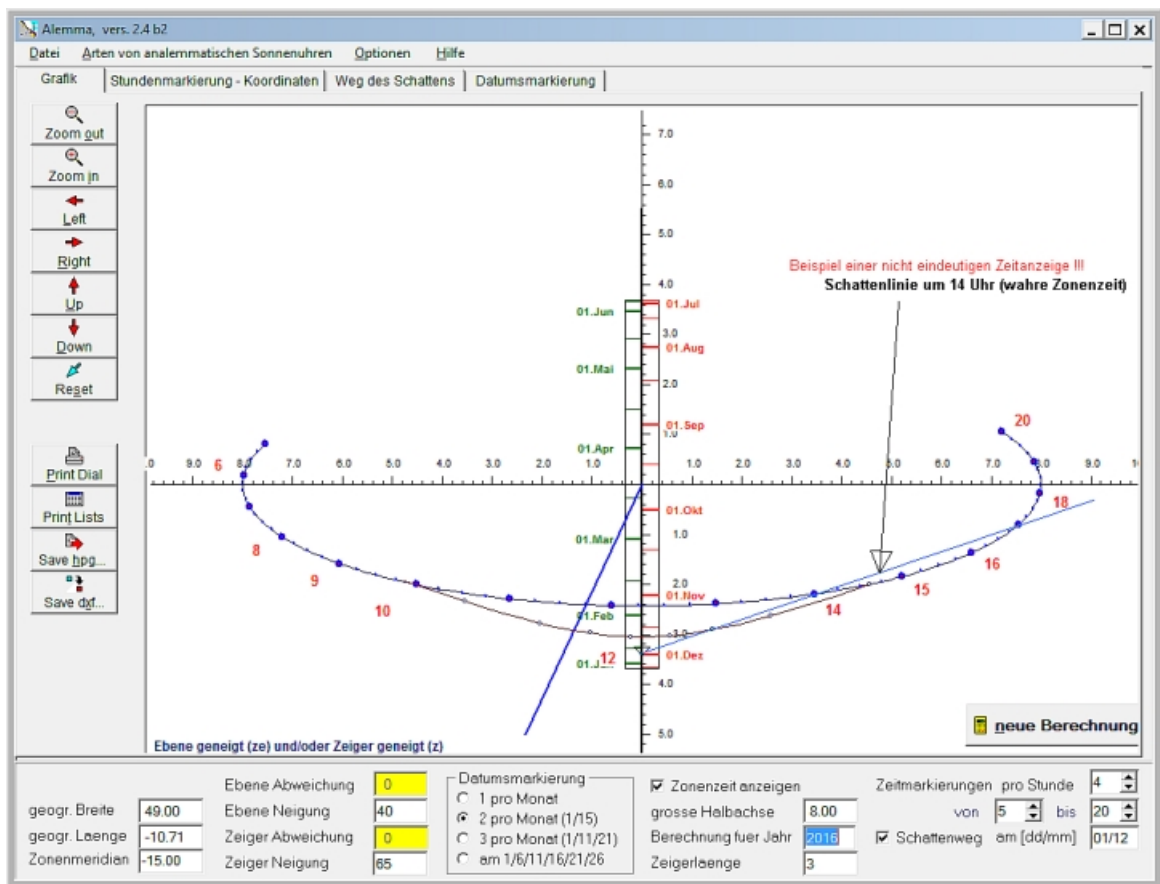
Alemma, vers. 2.4 b2

Datei Arten von analemmatischen Sonnenuhren Optionen Hilfe

Grafik | Stundenmarkierung - Koordinaten | Weg des Schattens | Datumsmarkierung

Zoom out
Zoom in
Left
Right
Up
Down
Reset

Print Dial
Print Lists
Save hpg...
Save dxf...

7.0
6.0
5.0
4.0
3.0
2.0
1.0

Beispiel einer nicht eindeutigen Zeitanzeige !!!
Schattenlinie um 14 Uhr (wahre Zonenzeit)

01.Jun
01.Jul
01.Aug
01.Mai
01.Sep
01.Apr
01.Okt
01.Mar
01.Nov
01.Feb
01.Dez
01.J...

.0 9.0 8.0 7.0 6.0 5.0 4.0 3.0 2.0 1.0 1.0 2.0 3.0 4.0 5.0 6.0 7.0 8.0 9.0

6 8 9 10 12 14 15 16 18 20

1.0
2.0
3.0
4.0
5.0

Ebene geneigt (ze) und/oder Zeiger geneigt (z)

neue Berechnung

geogr. Breite 49.00
geogr. Laenge -10.71
Zonenmeridian -15.00

Ebene Abweichung 0
Ebene Neigung 40
Zeiger Abweichung 0
Zeiger Neigung 65

Datumsmarkierung
1 pro Monat
2 pro Monat (1/15)
3 pro Monat (1/11/21)
am 1/6/11/16/21/26

Zonenzeit anzeigen
grosse Halbachse 8.00
Berechnung fuer Jahr 2016
Zeigerlaenge 3

Zeitmarkierungen pro Stunde 4
von 5 bis 20
Schattenweg am [dd/mm] 01/12